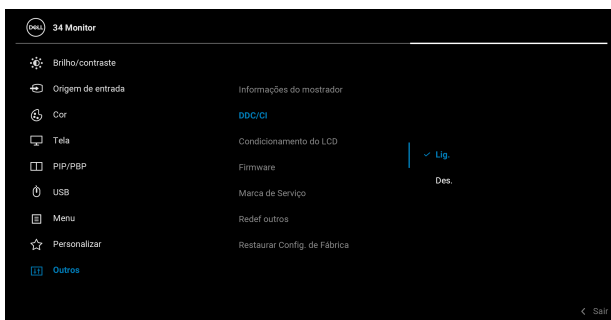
DELL 34 Monitor

Brilho/contraste
Origem de entrada
Cor
Tela
PIP/PBP
USB
Menu
Personalizar
Outros

Informações do mostrador
DDC/CI
Condicionamento do LCD
Firmware
Marca de Serviço
Redef outros
Restaurar Config. de Fábrica

✓ Lig.
Des.

< Sair